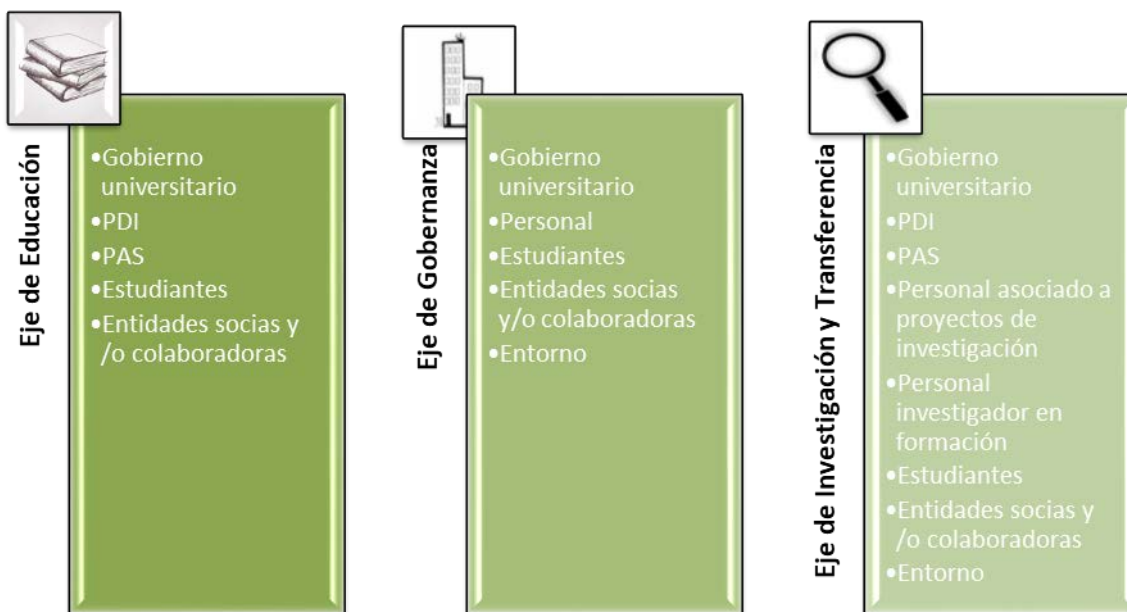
Eje de Educación

•Gobierno universitario
•PDI
•PAS
•Estudiantes
•Entidades socias y /o colaboradoras

Eje de Gobernanza

•Gobierno universitario
•Personal
•Estudiantes
•Entidades socias y/o colaboradoras
•Entorno

Eje de Investigación y Transferencia

•Gobierno universitario
•PDI
•PAS
•Personal asociado a proyectos de investigación
•Personal investigador en formación
•Estudiantes
•Entidades socias y /o colaboradoras
•Entorno